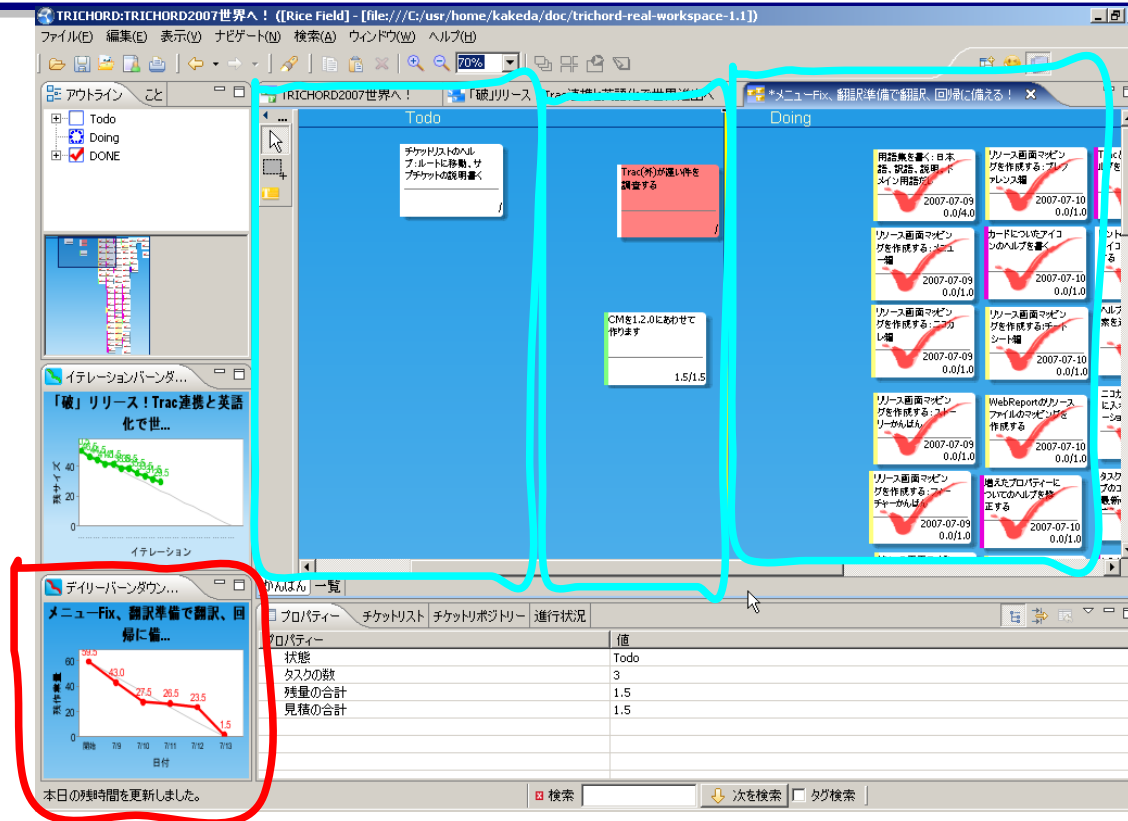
TRICHORD:TRICHORD2007世界へ！ ([Rice Field] - [file:///C:/usr/home/kakeda/doc/trichord-real-workspace-1.1])

ファイル(F) 編集(E) 表示(V) ナビゲート(N) 検索(A) ウィンドウ(W) ヘルプ(H)

70%

アウトライン こと

Todo
Doing
DONE

TRICHORD2007世界へ！ 「破」リリース Trac連携と英語化で世界進出へ *メニューFix、翻訳準備で翻訳、回帰に備える！

Todo

Doing

チケットリストのヘルプ：ルートに移動、サブチケットの説明書く

Trac(外)が遅い件を調査する

CMを1.2.0にあわせて作ります
1.5/1.5

用語集を書く：日本語、訳語、説明、ドメイン用語など
2007-07-09
0.0/4.0

リソース画面マッピングを作成する：プレファレンス編
2007-07-10
0.0/1.0

リソース画面マッピングを作成する：メニュー編
2007-07-09
0.0/1.0

カードについたアイコンのヘルプを書く
2007-07-10
0.0/1.0

リソース画面マッピングを作成する：ニコカレ編
2007-07-09
0.0/1.0

リソース画面マッピングを作成する：チートシート編
2007-07-10
0.0/1.0

リソース画面マッピングを作成する：ストーリーかんばん
2007-07-09
0.0/1.0

WebReportのリソースファイルのマッピングを作成する
2007-07-10
0.0/1.0

リソース画面マッピングを作成する：フィーチャーかんばん
2007-07-09
0.0/1.0

増えたプロパティーについてのヘルプを修正する
2007-07-10
0.0/1.0

イテレーションバーンダ...
「破」リリース！Trac連携と英語化で世...
残サイズ
40
20
0
イテレーション

デイリーバーンダウン...
メニューFix、翻訳準備で翻訳、回帰に備...
残作業量
60
40
20
0
59.5
43.0
27.5
26.5
23.5
1.5
開始 7/9 7/10 7/11 7/12 7/13
日付

かんばん 一覧

プロパティー チケットリスト チケットリポジトリー 進行状況

| プロパティー | 値 |
|---|---|
| 状態 | Todo |
| タスクの数 | 3 |
| 残量の合計 | 1.5 |
| 見積の合計 | 1.5 |

本日の残時間を更新しました。

検索 次を検索 タグ検索